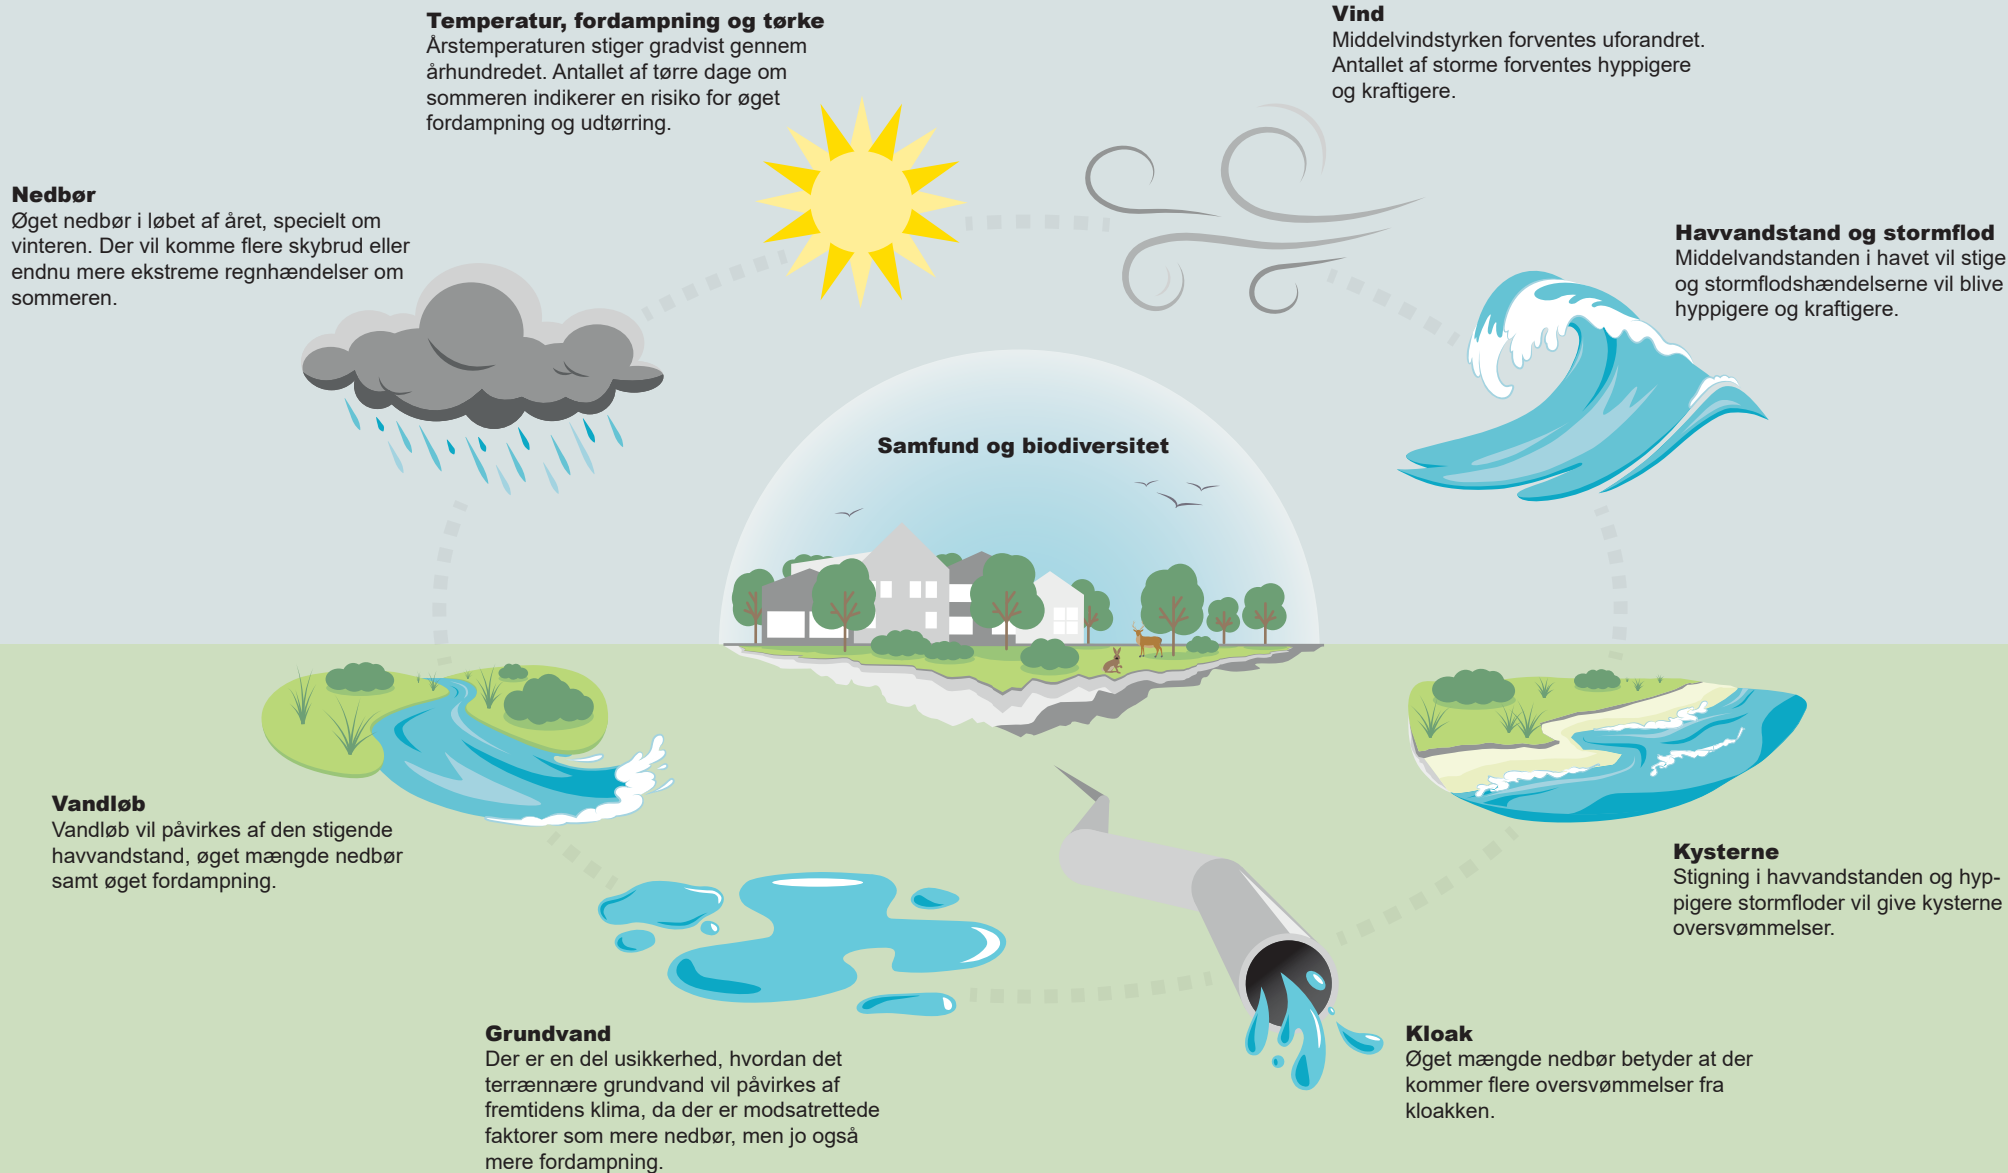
**Temperatur, fordampning og tørke**
Årstemperaturen stiger gradvist gennem århundredet. Antallet af tørre dage om sommeren indikerer en risiko for øget fordampning og udtørring.

**Vind**
Middelvindstyrken forventes uforandret. Antallet af storme forventes hyppigere og kraftigere.

**Nedbør**
Øget nedbør i løbet af året, specielt om vinteren. Der vil komme flere skybrud eller endnu mere ekstreme regnhændelser om sommeren.

**Havvandstand og stormflod**
Middelvandstanden i havet vil stige og stormflodshændelserne vil blive hyppigere og kraftigere.

**Samfund og biodiversitet**

**Vandløb**
Vandløb vil påvirkes af den stigende havvandstand, øget mængde nedbør samt øget fordampning.

**Kysterne**
Stigning i havvandstanden og hyppigere stormfloder vil give kysterne oversvømmelser.

**Grundvand**
Der er en del usikkerhed, hvordan det terrænnære grundvand vil påvirkes af fremtidens klima, da der er modsatrettede faktorer som mere nedbør, men jo også mere fordampning.

**Kloak**
Øget mængde nedbør betyder at der kommer flere oversvømmelser fra kloakken.